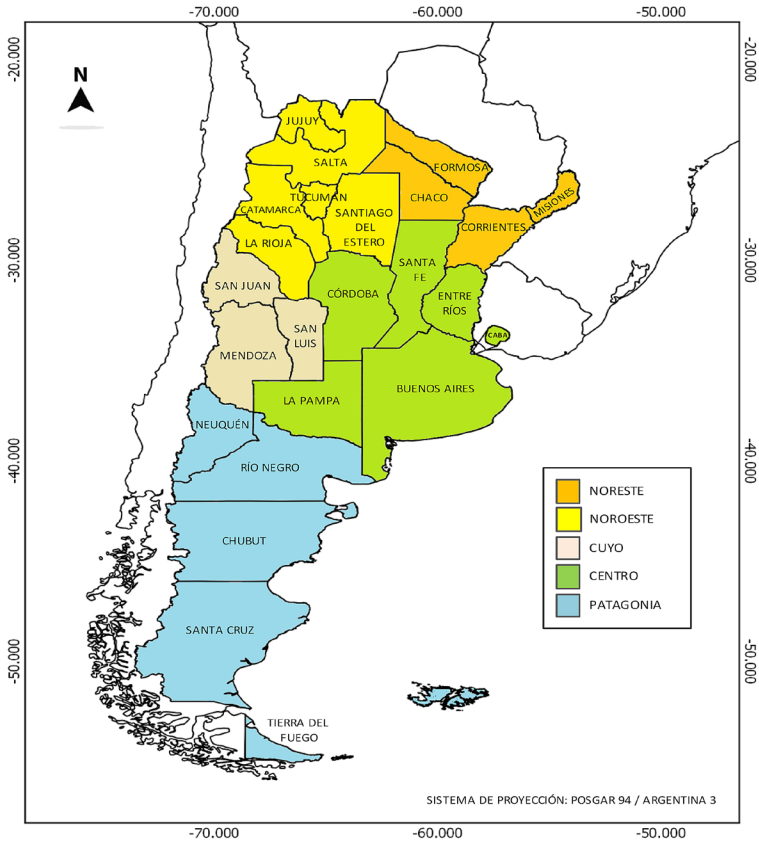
-70.000 -60.000 -50.000

-20.000

-20.000

N

JUJUY

SALTA

FORMOSA

TUCUMAN

CHACO

CATAMARCA

SANTIAGO DEL ESTERO

MISIONES

LA RIOJA

CORRIENTES

-30.000

-30.000

SANTA FE

SAN JUAN

CÓRDOBA

ENTRE RÍOS

CABA

SAN LUIS

MENDOZA

BUENOS AIRES

LA PAMPA

NEUQUÉN

-40.000

-40.000

RÍO NEGRO

| | |
|---|---|
| | NORESTE |
| | NOROESTE |
| | CUYO |
| | CENTRO |
| | PATAGONIA |

CHUBUT

SANTA CRUZ

-50.000

-50.000

TIERRA DEL FUEGO

SISTEMA DE PROYECCIÓN: POSGAR 94 / ARGENTINA 3

-70.000 -60.000 -50.000